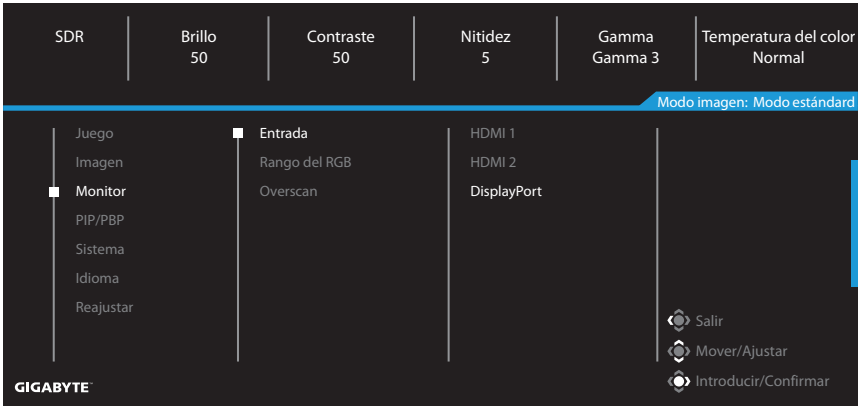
SDR

Brillo
50

Contraste
50

Nitidez
5

Gamma
Gamma 3

Temperatura del color
Normal

Modo imagen: Modo estándard

Juego
Imagen
Monitor
PIP/PBP
Sistema
Idioma
Reajustar

Entrada
Rango del RGB
Overscan

HDMI 1
HDMI 2
DisplayPort

Salir
Mover/Ajustar
Introducir/Confirmar

GIGABYTE